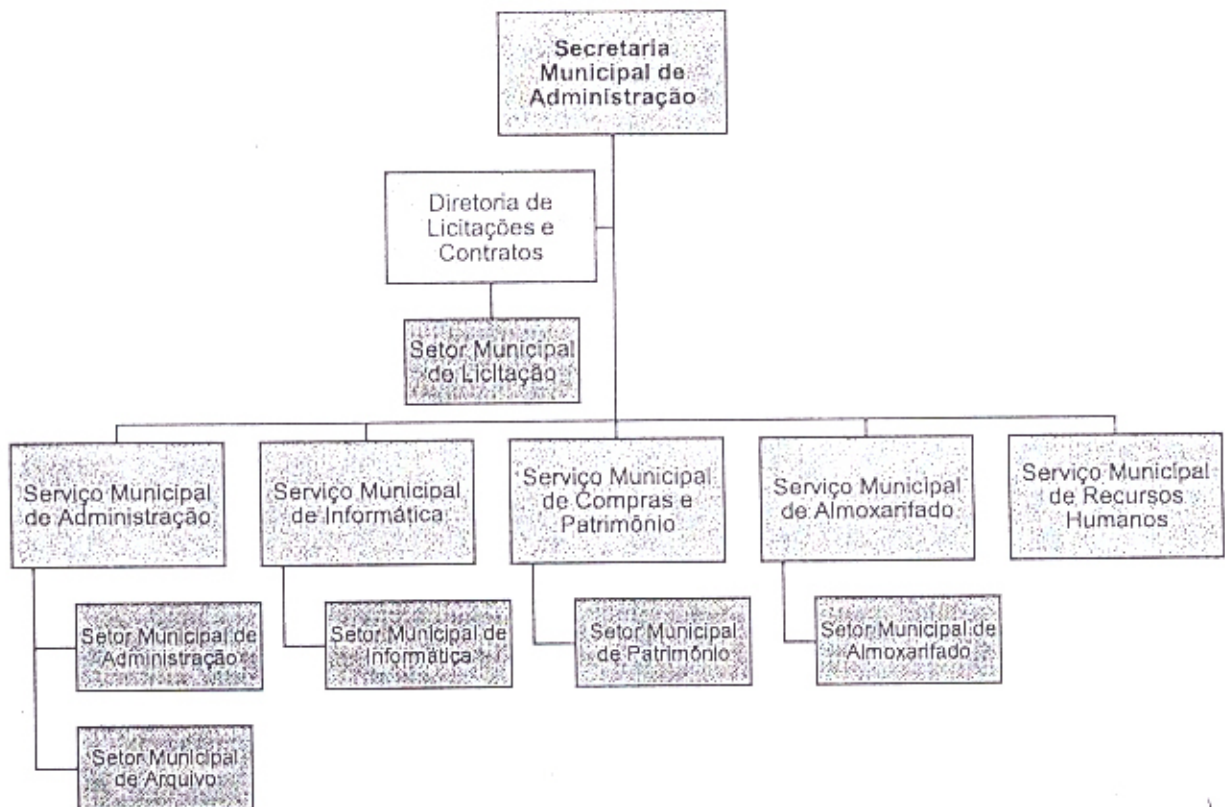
Secretaria Municipal de Administração

Diretoria de Licitações e Contratos

Setor Municipal de Licitação

Serviço Municipal de Administração

Serviço Municipal de Informática

Serviço Municipal de Compras e Patrimônio

Serviço Municipal de Almoxarifado

Serviço Municipal de Recursos Humanos

Setor Municipal de Administração

Setor Municipal de Informática

Setor Municipal de Patrimônio

Setor Municipal de Almoxarifado

Setor Municipal de Arquivo